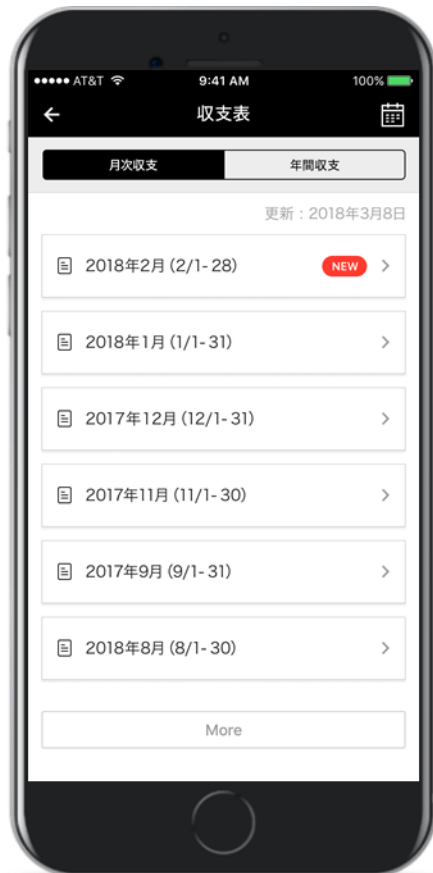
●●●●● AT&T 9:41 AM 100%

収支表

月次収支 | 年間収支

更新：2018年3月8日

2018年2月 (2/1- 28) NEW

2018年1月 (1/1- 31)

2017年12月 (12/1- 31)

2017年11月 (11/1- 30)

2017年9月 (9/1- 31)

2018年8月 (8/1- 30)

More